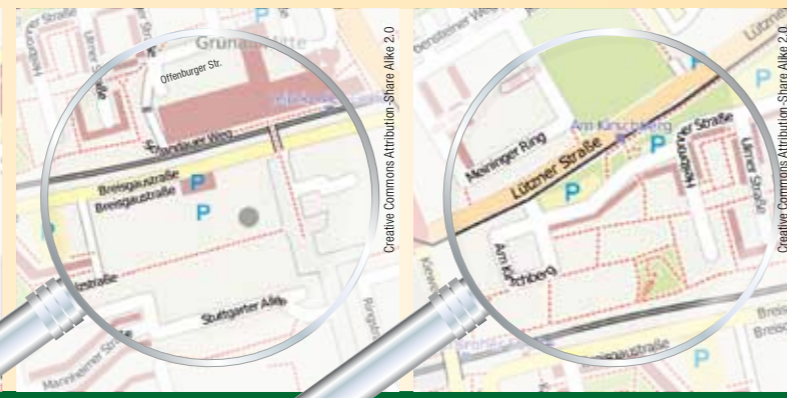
P
Grünau
Offenburger Str.
Ulmer Str.
Heilbronner Straße
Schönauer Ring
Breisgaustraße
Breisgaustraße
P
P
P
Straße
Stuttgarter Allee
Mannheimer Straße
Ringstr.
Creative Commons Attribution-Share Alike 2.0

Meininger Ring
Lützner Straße
Am Kirschberg
P
P
Heilbronner Straße
Ulmer Straße
Lützner
P
Am Kirschberg
Breisgaustraße
P
Breis
Breisg
Creative Commons Attribution-Share Alike 2.0